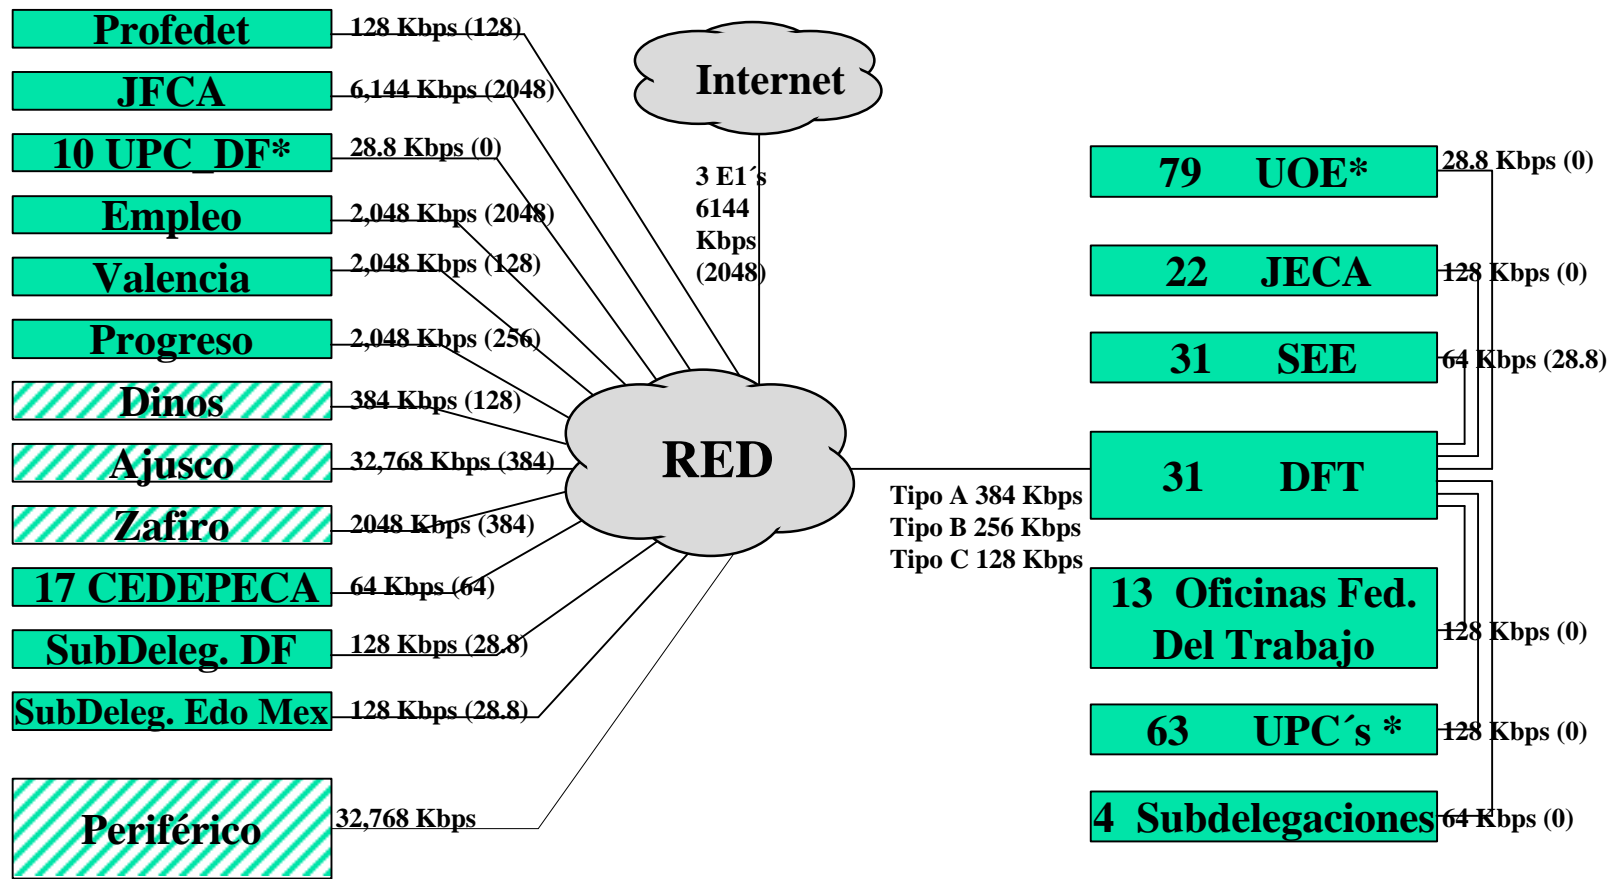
Profedet
128 Kbps (128)
JFCA
6,144 Kbps (2048)
10 UPC_DF*
28.8 Kbps (0)
Empleo
2,048 Kbps (2048)
Valencia
2,048 Kbps (128)
Progreso
2,048 Kbps (256)
Dinos
384 Kbps (128)
Ajusco
32,768 Kbps (384)
Zafiro
2048 Kbps (384)
17 CEDEPECA
64 Kbps (64)
SubDeleg. DF
128 Kbps (28.8)
SubDeleg. Edo Mex
128 Kbps (28.8)
Periférico
32,768 Kbps

Internet
3 E1´s
6144
Kbps
(2048)

RED

Tipo A 384 Kbps
Tipo B 256 Kbps
Tipo C 128 Kbps

79 UOE*
28.8 Kbps (0)
22 JECA
128 Kbps (0)
31 SEE
64 Kbps (28.8)
31 DFT
13 Oficinas Fed. Del Trabajo
128 Kbps (0)
63 UPC´s *
128 Kbps (0)
4 Subdelegaciones
64 Kbps (0)